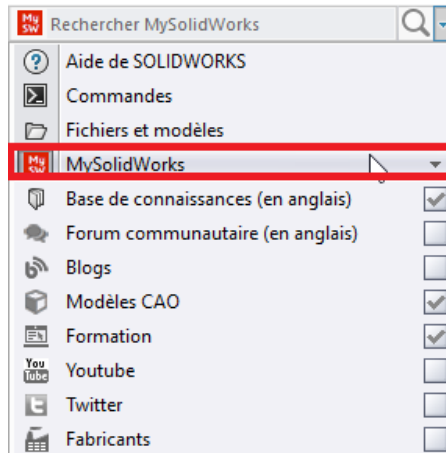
My SW Rechercher MySolidWorks

Aide de SOLIDWORKS
Commandes
Fichiers et modèles
My SW MySolidWorks
Base de connaissances (en anglais)
Forum communautaire (en anglais)
Blogs
Modèles CAO
Formation
You Tube Youtube
Twitter
Fabricants